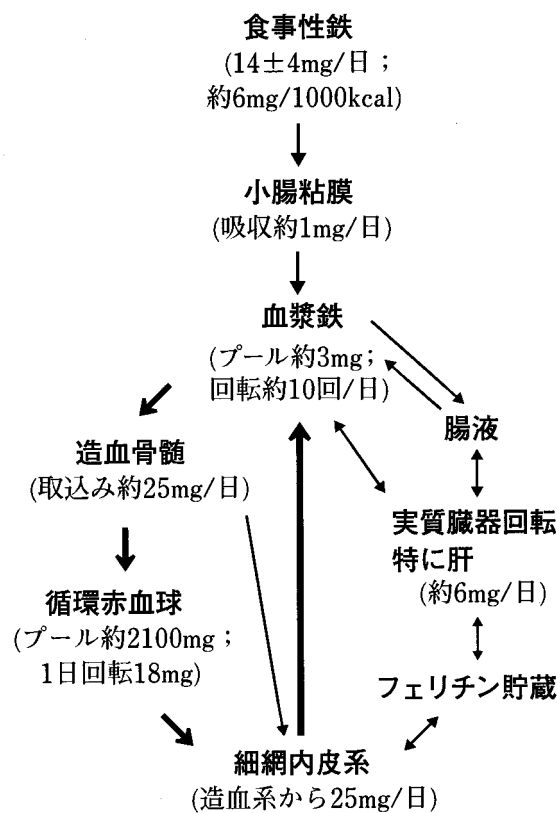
食事性鉄
(14±4mg/日；約6mg/1000kcal)

小腸粘膜
(吸収約1mg/日)

血漿鉄
(プール約3mg；回転約10回/日)

腸液

造血骨髄
(取込み約25mg/日)

実質臓器回転
特に肝
(約6mg/日)

循環赤血球
(プール約2100mg；1日回転18mg)

フェリチン貯蔵

細網内皮系
(造血系から25mg/日)